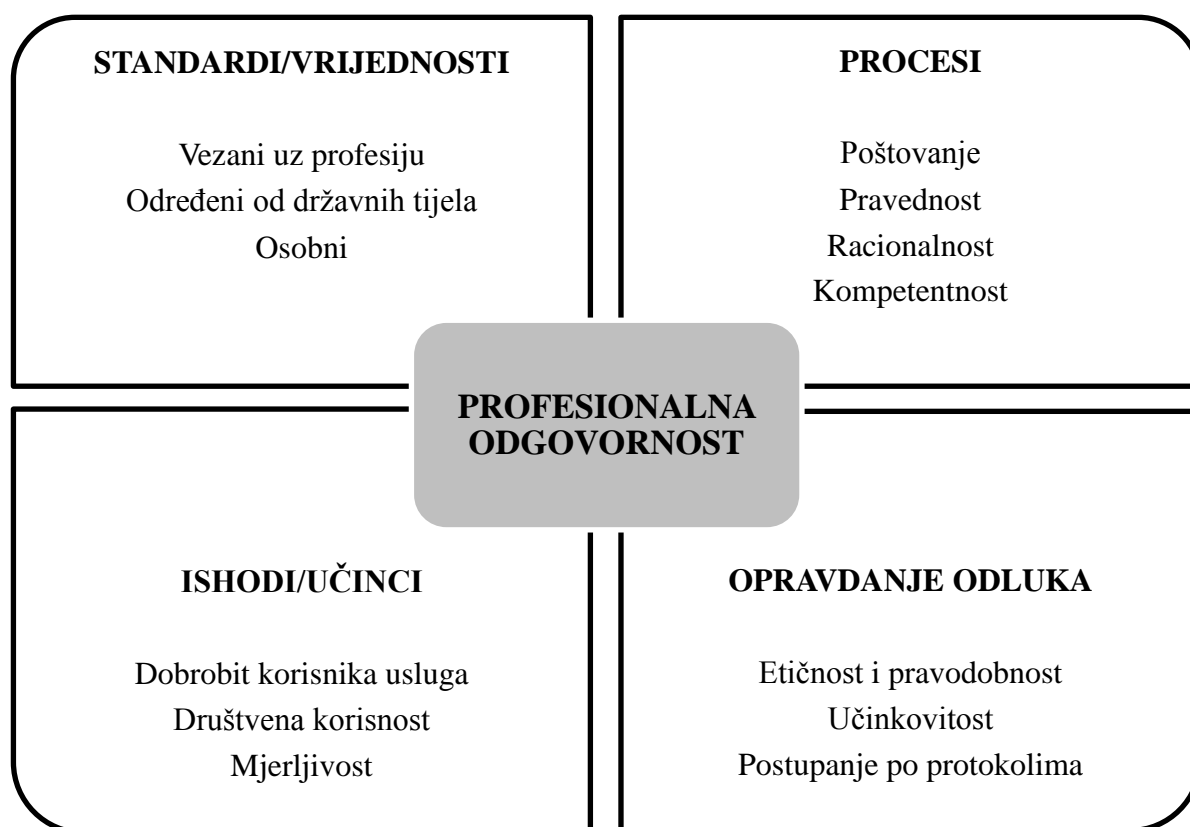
STANDARDI/VRIJEDNOSTI

Vezani uz profesiju
Određeni od državnih tijela
Osobni

PROCESI

Poštovanje
Pravednost
Racionalnost
Kompetentnost

PROFESIONALNA ODGOVORNOST

ISHODI/UČINCI

Dobrobit korisnika usluga
Društvena korisnost
Mjerljivost

OPRAVDANJE ODLUKA

Etičnost i pravodobnost
Učinkovitost
Postupanje po protokolima